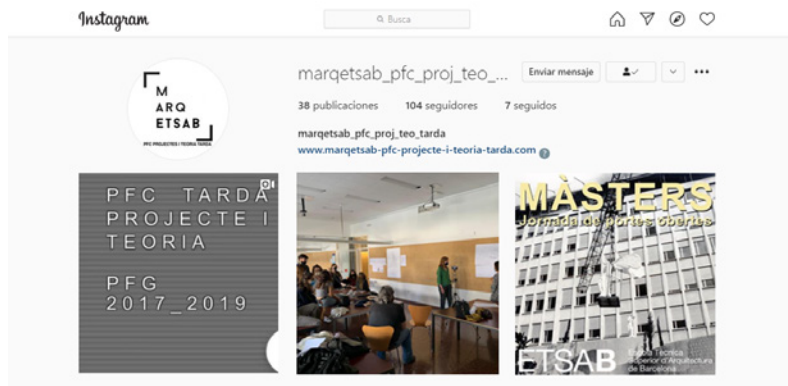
Instagram

Busca

M
ARQ
ETSAB
PFC PROJECTES I TEORIA TARDA

marqetsab_pfc_proj_teo_...

Enviar mensaje

38 publicaciones 104 seguidores 7 seguidos

marqetsab_pfc_proj_teo_tarda
www.marqetsab-pfc-projecte-i-teoria-tarda.com

PFC TARDA
PROJECTE I
TEORIA

PFG
2017_2019

MÀSTERS
Jornada de portes obertes

ETSAB
Escola Tècnica Superior d'Arquitectura de Barcelona